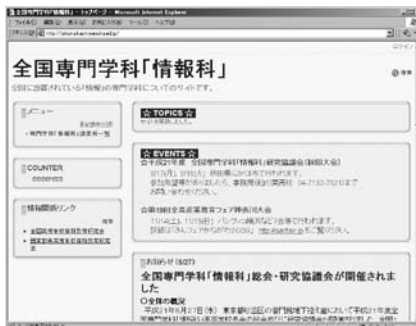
全国専門学科「情報科」 - トップページ - Microsoft Internet Explorer
ファイル(F) 編集(E) 表示(V) お気に入り(A) ツール(T) ヘルプ(H)
アドレス(D) http://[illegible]
ログイン

全国専門学科「情報科」
全国に設置されている「情報科」の専門学科についてのサイトです。

メニュー
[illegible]
・専門学科「情報科」設置校一覧

☆ TOPICS ☆
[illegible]

COUNTER
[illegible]

☆ EVENTS ☆
◎平成21年度 全国専門学科「情報科」研究協議会（新宿大会）
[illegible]

情報関係リンク
・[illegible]
・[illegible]

◎第19回全国産業教育フェア埼玉大会
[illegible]

お知らせ (5/27)
全国専門学科「情報科」総会・研究協議会が開催されました
○全体の概況
平成21年5月27日（水）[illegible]